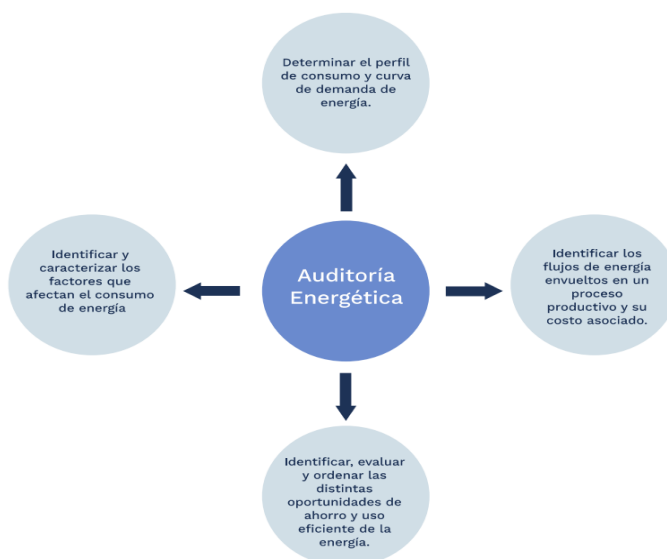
Determinar el perfil de consumo y curva de demanda de energía.

Identificar y caracterizar los factores que afectan el consumo de energía

Auditoría Energética

Identificar los flujos de energía envueltos en un proceso productivo y su costo asociado.

Identificar, evaluar y ordenar las distintas oportunidades de ahorro y uso eficiente de la energía.